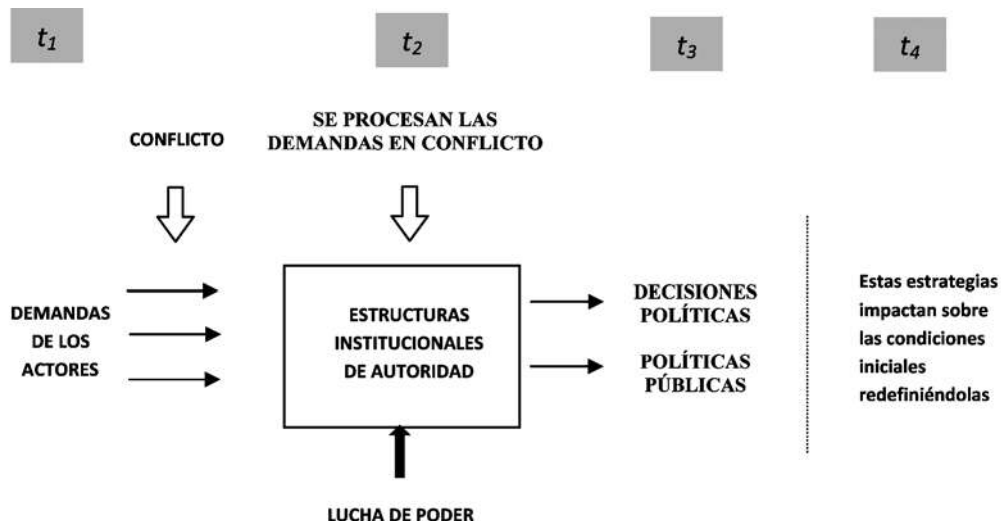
$t_1$

$t_2$

$t_3$

$t_4$

CONFLICTO

SE PROCESAN LAS DEMANDAS EN CONFLICTO

DEMANDAS DE LOS ACTORES

ESTRUCTURAS INSTITUCIONALES DE AUTORIDAD

DECISIONES POLÍTICAS

POLÍTICAS PÚBLICAS

Estas estrategias impactan sobre las condiciones iniciales redefiniéndolas

LUCHA DE PODER